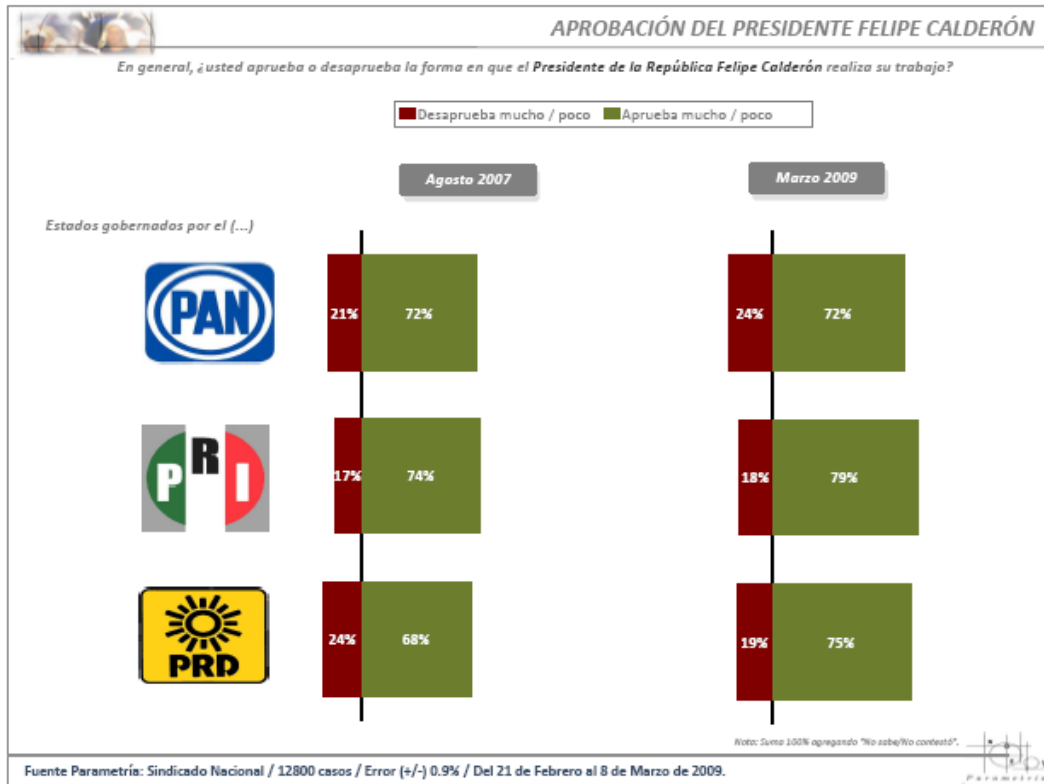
APROBACIÓN DEL PRESIDENTE FELIPE CALDERÓN

En general, ¿usted aprueba o desaprueba la forma en que el Presidente de la República Felipe Calderón realiza su trabajo?

Desaprueba mucho / poco   Aprueba mucho / poco

Agosto 2007

Marzo 2009

Estados gobernados por el (...)

PAN

21%   72%

24%   72%

PRI

17%   74%

18%   79%

PRD

24%   68%

19%   75%

Nota: Suma 100% agregando "No sabe/No contestó".

Parametría

Fuente Parametría: Sindicado Nacional / 12800 casos / Error (+/-) 0.9% / Del 21 de Febrero al 8 de Marzo de 2009.